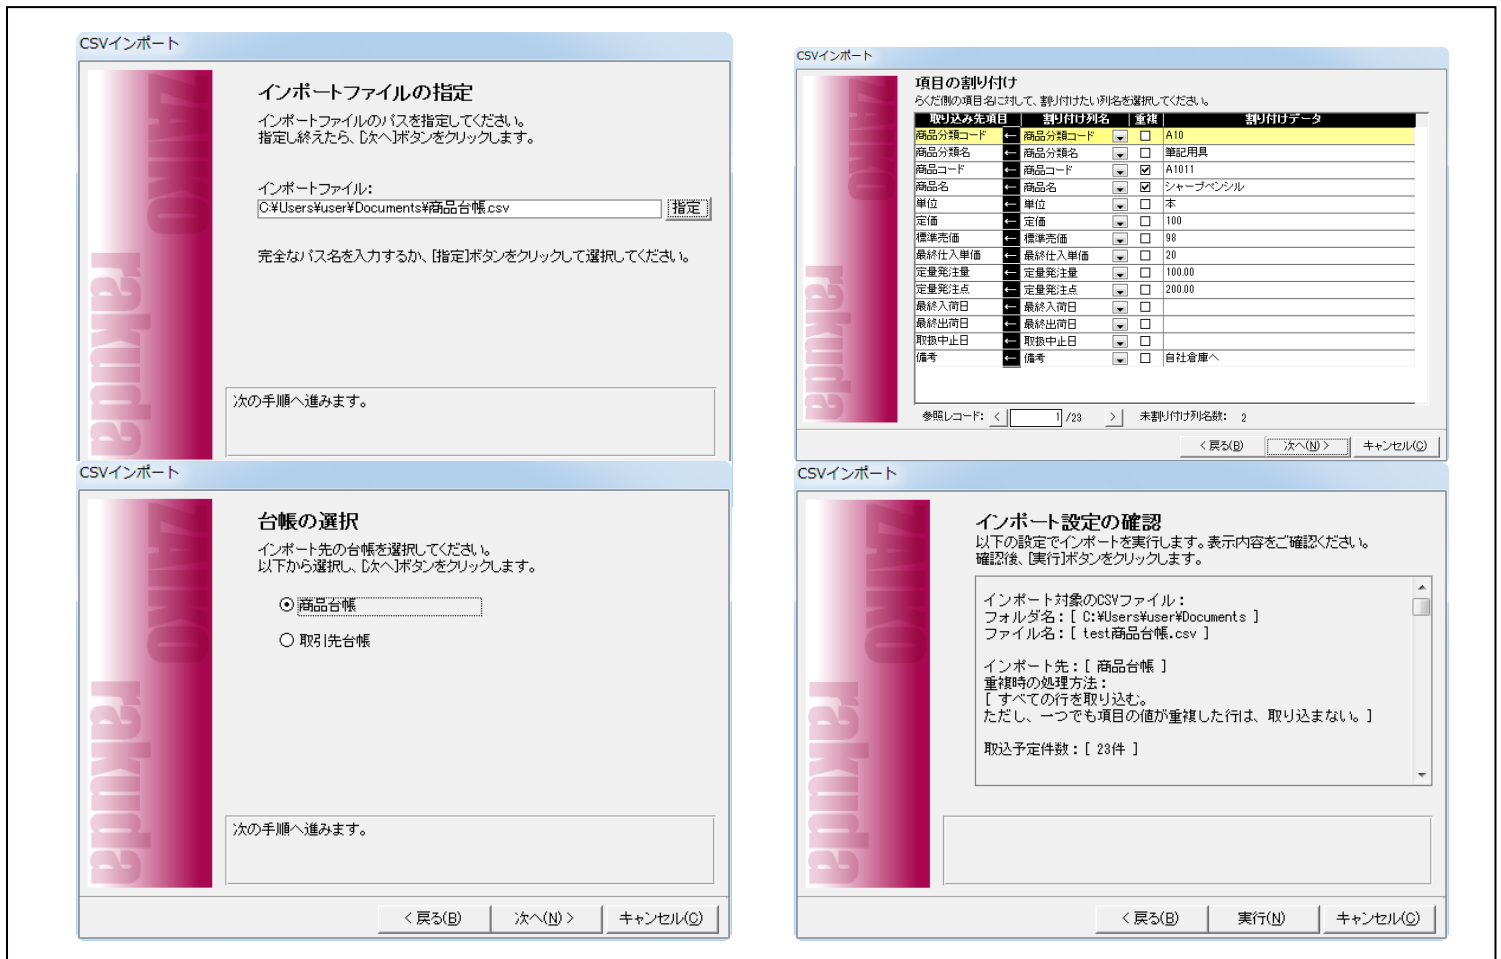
CSVインポート

ZAIKO rakuda

インポートファイルの指定
インポートファイルのパスを指定してください。
指定し終えたら、[次へ]ボタンをクリックします。

インポートファイル:
C:¥Users¥user¥Documents¥商品台帳.csv
指定

完全なパス名を入力するか、[指定]ボタンをクリックして選択してください。

次の手順へ進みます。

CSVインポート

ZAIKO rakuda

項目の割り付け
らくだ側の項目名に対して、割り付けたい列名を選択してください。

| 取り込み先項目 | | 割り付け列名 | 重複 | 割り付けデータ |
|---|---|---|---|---|
| 商品分類コード | ← | 商品分類コード | ☐ | A10 |
| 商品分類名 | ← | 商品分類名 | ☐ | 筆記用具 |
| 商品コード | ← | 商品コード | ☑ | A1011 |
| 商品名 | ← | 商品名 | ☑ | シャープペンシル |
| 単位 | ← | 単位 | ☐ | 本 |
| 定価 | ← | 定価 | ☐ | 100 |
| 標準売価 | ← | 標準売価 | ☐ | 98 |
| 最終仕入単価 | ← | 最終仕入単価 | ☐ | 20 |
| 定量発注量 | ← | 定量発注量 | ☐ | 100.00 |
| 定量発注点 | ← | 定量発注点 | ☐ | 200.00 |
| 最終入荷日 | ← | 最終入荷日 | ☐ | |
| 最終出荷日 | ← | 最終出荷日 | ☐ | |
| 取扱中止日 | ← | 取扱中止日 | ☐ | |
| 備考 | ← | 備考 | ☐ | 自社倉庫へ |

参照レコード: < 1 /23 > 未割り付け列名数: 2

< 戻る(B) 次へ(N) > キャンセル(C)

CSVインポート

ZAIKO rakuda

台帳の選択
インポート先の台帳を選択してください。
以下から選択し、[次へ]ボタンをクリックします。

商品台帳

取引先台帳

次の手順へ進みます。

< 戻る(B) 次へ(N) > キャンセル(C)

CSVインポート

ZAIKO rakuda

インポート設定の確認
以下の設定でインポートを実行します。表示内容をご確認ください。
確認後、[実行]ボタンをクリックします。

インポート対象のCSVファイル：
フォルダ名：[ C:¥Users¥user¥Documents ]
ファイル名：[ test商品台帳.csv ]

インポート先：[ 商品台帳 ]
重複時の処理方法：
[ すべての行を取り込む。
ただし、一つでも項目の値が重複した行は、取り込まない。]

取込予定件数：[ 23件 ]

< 戻る(B) 実行(N) キャンセル(C)